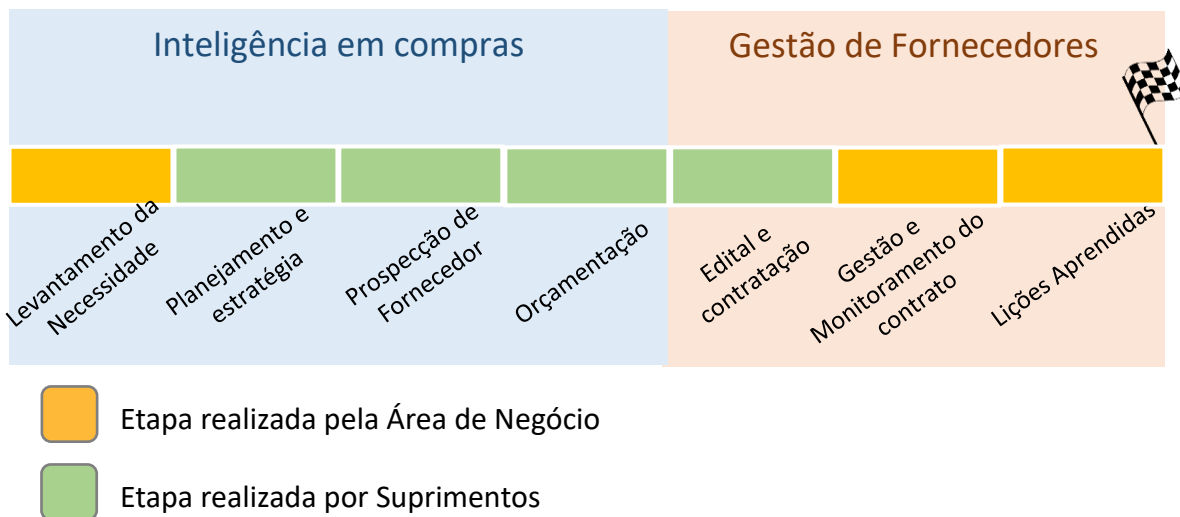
Inteligência em compras

Gestão de Fornecedores

Levantamento da Necessidade

Planejamento e estratégia

Prospecção de Fornecedor

Orçamentação

Edital e contratação

Gestão e Monitoramento do contrato

Lições Aprendidas

Etapa realizada pela Área de Negócio

Etapa realizada por Suprimentos